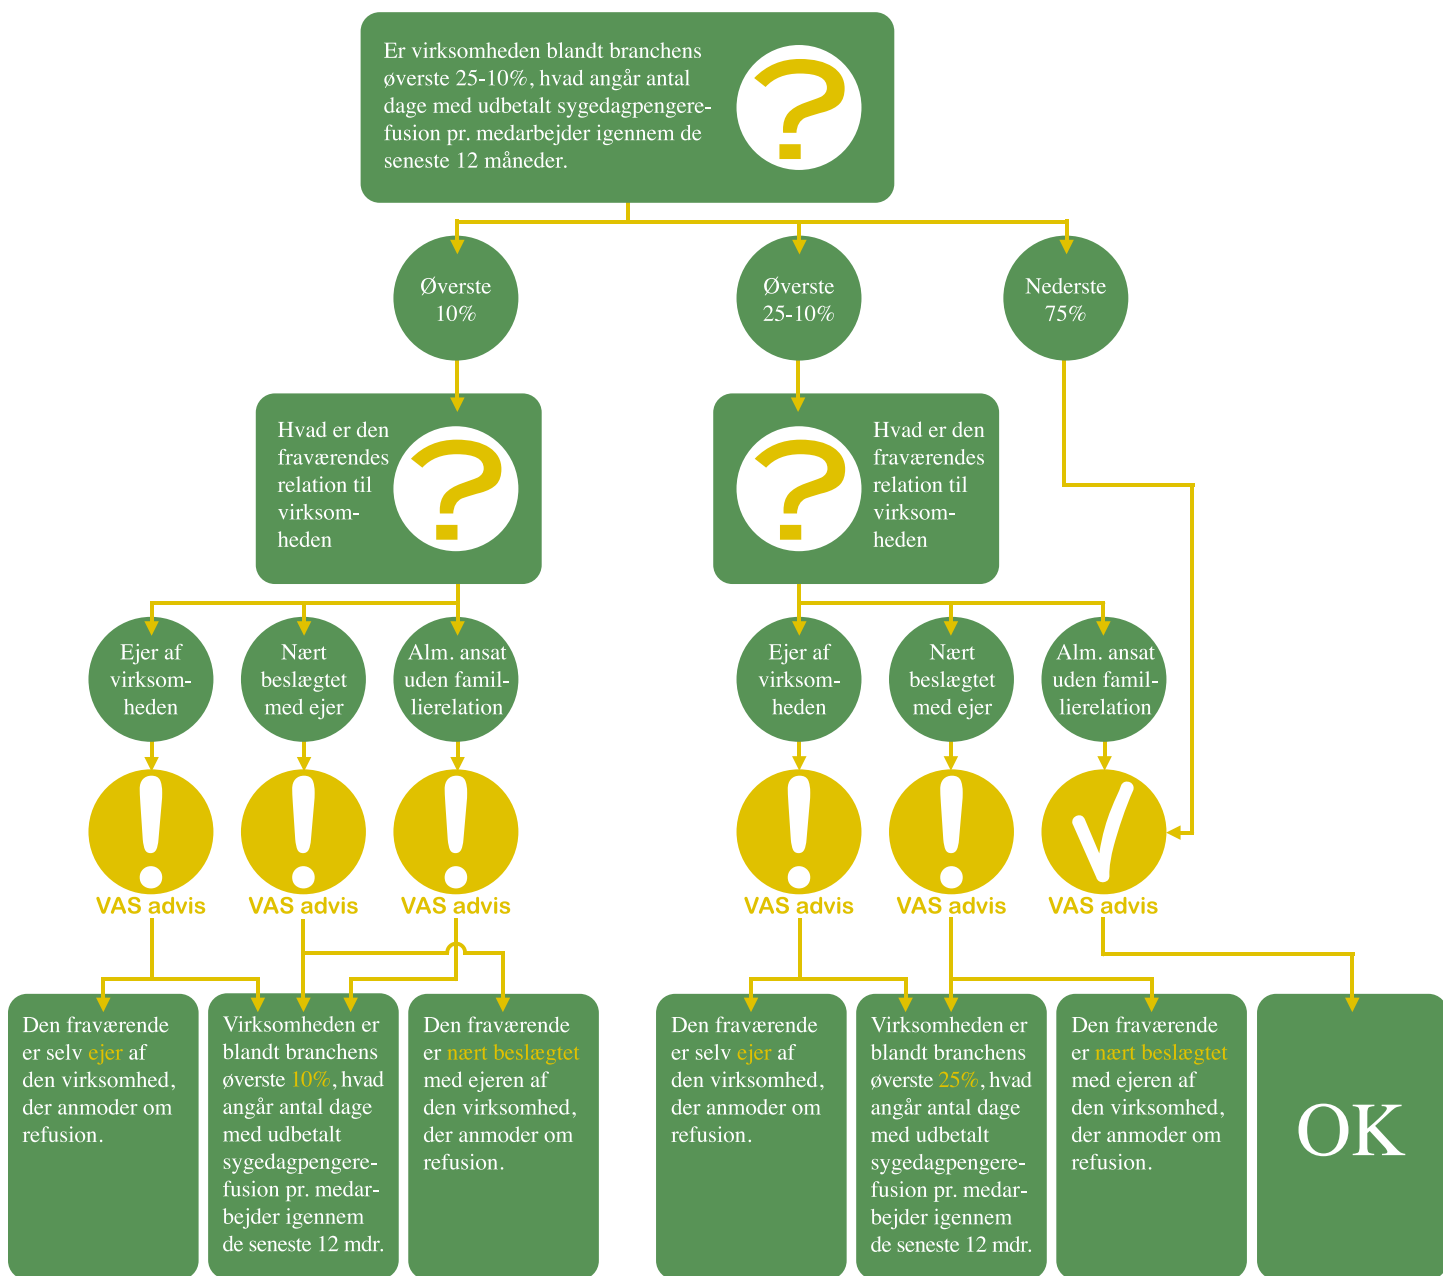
Er virksomheden blandt branchens øverste 25-10%, hvad angår antal dage med udbetalt sygedagpengerefusion pr. medarbejder igennem de seneste 12 måneder.

Øverste 10%

Øverste 25-10%

Nederste 75%

Hvad er den fraværendes relation til virksomheden

Hvad er den fraværendes relation til virksomheden

Ejer af virksomheden

Nært beslægtet med ejer

Alm. ansat uden familierelation

Ejer af virksomheden

Nært beslægtet med ejer

Alm. ansat uden familierelation

VAS advis

VAS advis

VAS advis

VAS advis

VAS advis

VAS advis

Den fraværende er selv ejer af den virksomhed, der anmoder om refusion.

Virksomheden er blandt branchens øverste 10%, hvad angår antal dage med udbetalt sygedagpengerefusion pr. medarbejder igennem de seneste 12 mdr.

Den fraværende er nært beslægtet med ejeren af den virksomhed, der anmoder om refusion.

Den fraværende er selv ejer af den virksomhed, der anmoder om refusion.

Virksomheden er blandt branchens øverste 25%, hvad angår antal dage med udbetalt sygedagpengerefusion pr. medarbejder igennem de seneste 12 mdr.

Den fraværende er nært beslægtet med ejeren af den virksomhed, der anmoder om refusion.

OK